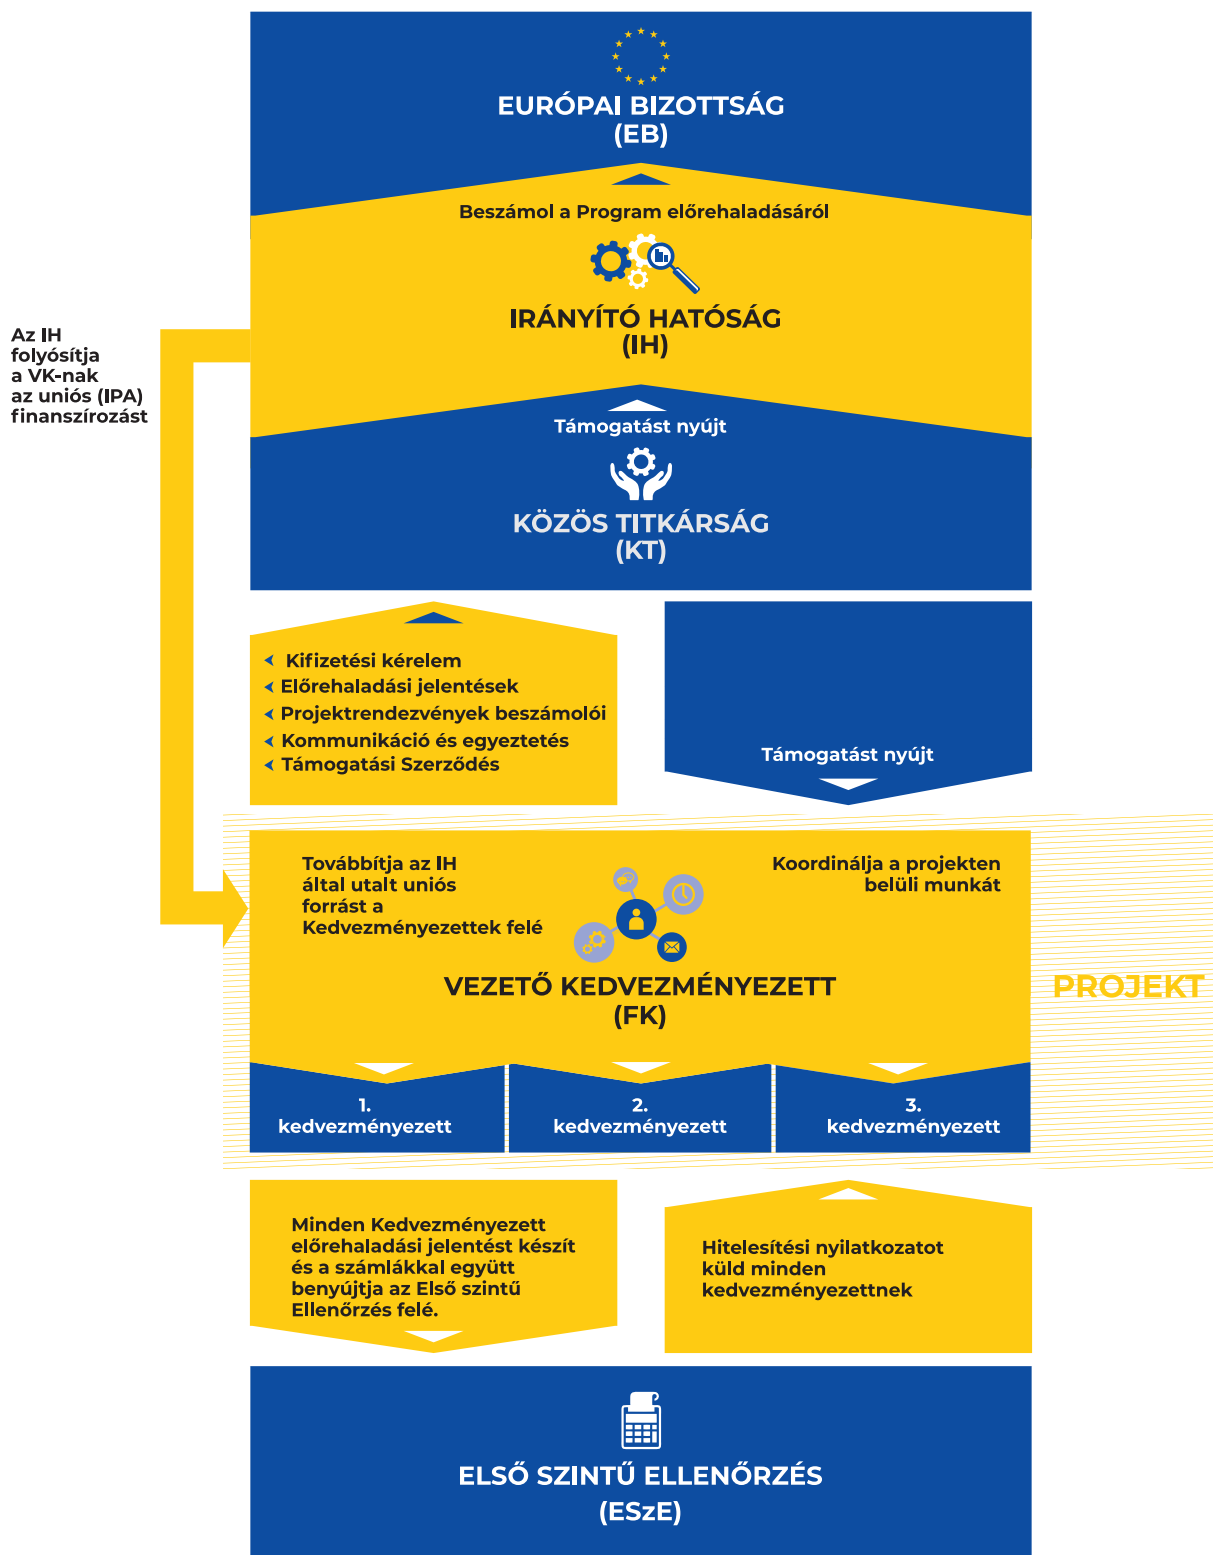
EURÓPAI BIZOTTSÁG
(EB)

Beszámol a Program előrehaladásáról

IRÁNYÍTÓ HATÓSÁG
(IH)

Az IH folyósítja a VK-nak az uniós (IPA) finanszírozást

Támogatást nyújt

KÖZÖS TITKÁRSÁG
(KT)

Kifizetési kérelem
Előrehaladási jelentések
Projektrendezvények beszámolói
Kommunikáció és egyeztetés
Támogatási Szerződés

Támogatást nyújt

Továbbítja az IH által utalt uniós forrást a Kedvezményezettek felé

Koordinálja a projekten belüli munkát

VEZETŐ KEDVEZMÉNYEZETT
(FK)

PROJEKT

1. kedvezményezett

2. kedvezményezett

3. kedvezményezett

Minden Kedvezményezett előrehaladási jelentést készít és a számlákkal együtt benyújtja az Első szintű Ellenőrzés felé.

Hitelesítési nyilatkozatot küld minden kedvezményezettnek

ELSŐ SZINTŰ ELLENŐRZÉS
(ESzE)